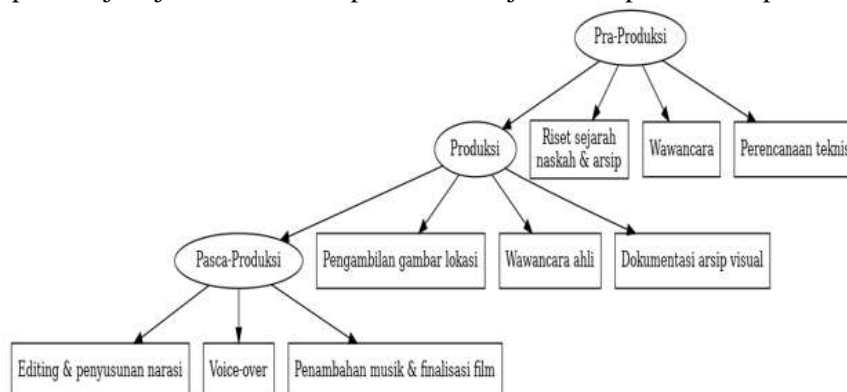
Pra-Produksi

Produksi

Riset sejarah naskah & arsip

Wawancara

Perencanaan teknis

Pasca-Produksi

Pengambilan gambar lokasi

Wawancara ahli

Dokumentasi arsip visual

Editing & penyusunan narasi

Voice-over

Penambahan musik & finalisasi film